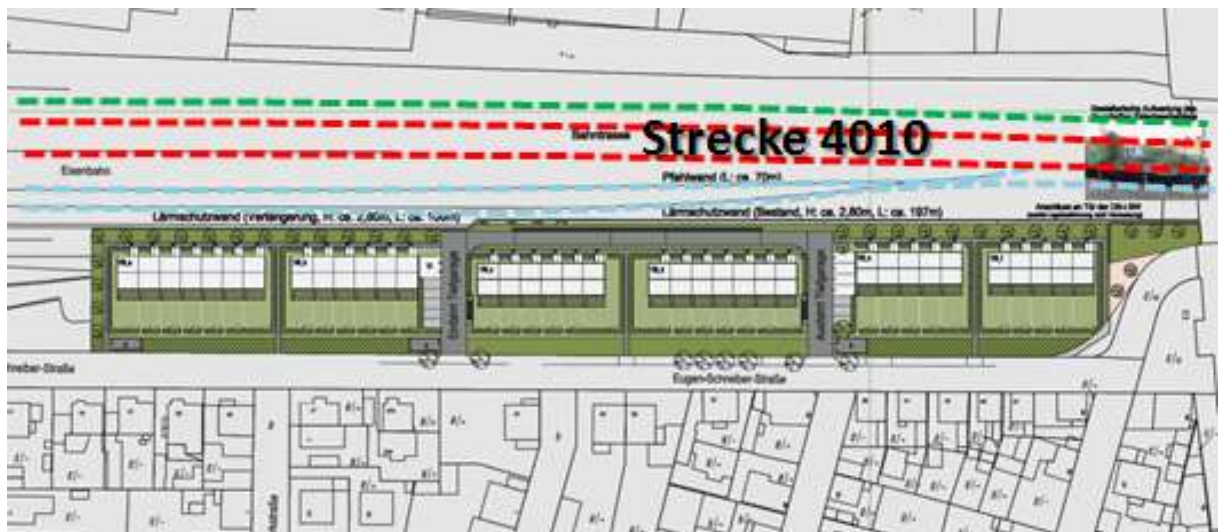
Strecke 4010

Bahntrasse

Eisenbahn

Pfahlwand (L: ca. 70m)

Lärmschutzwand (Verlängerung, H: ca. 2,80m, L: ca. 100m)

Lärmschutzwand (Bestand, H: ca. 2,80m, L: ca. 197m)

Eugen-Schreiber-Straße

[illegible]reiber-Straße